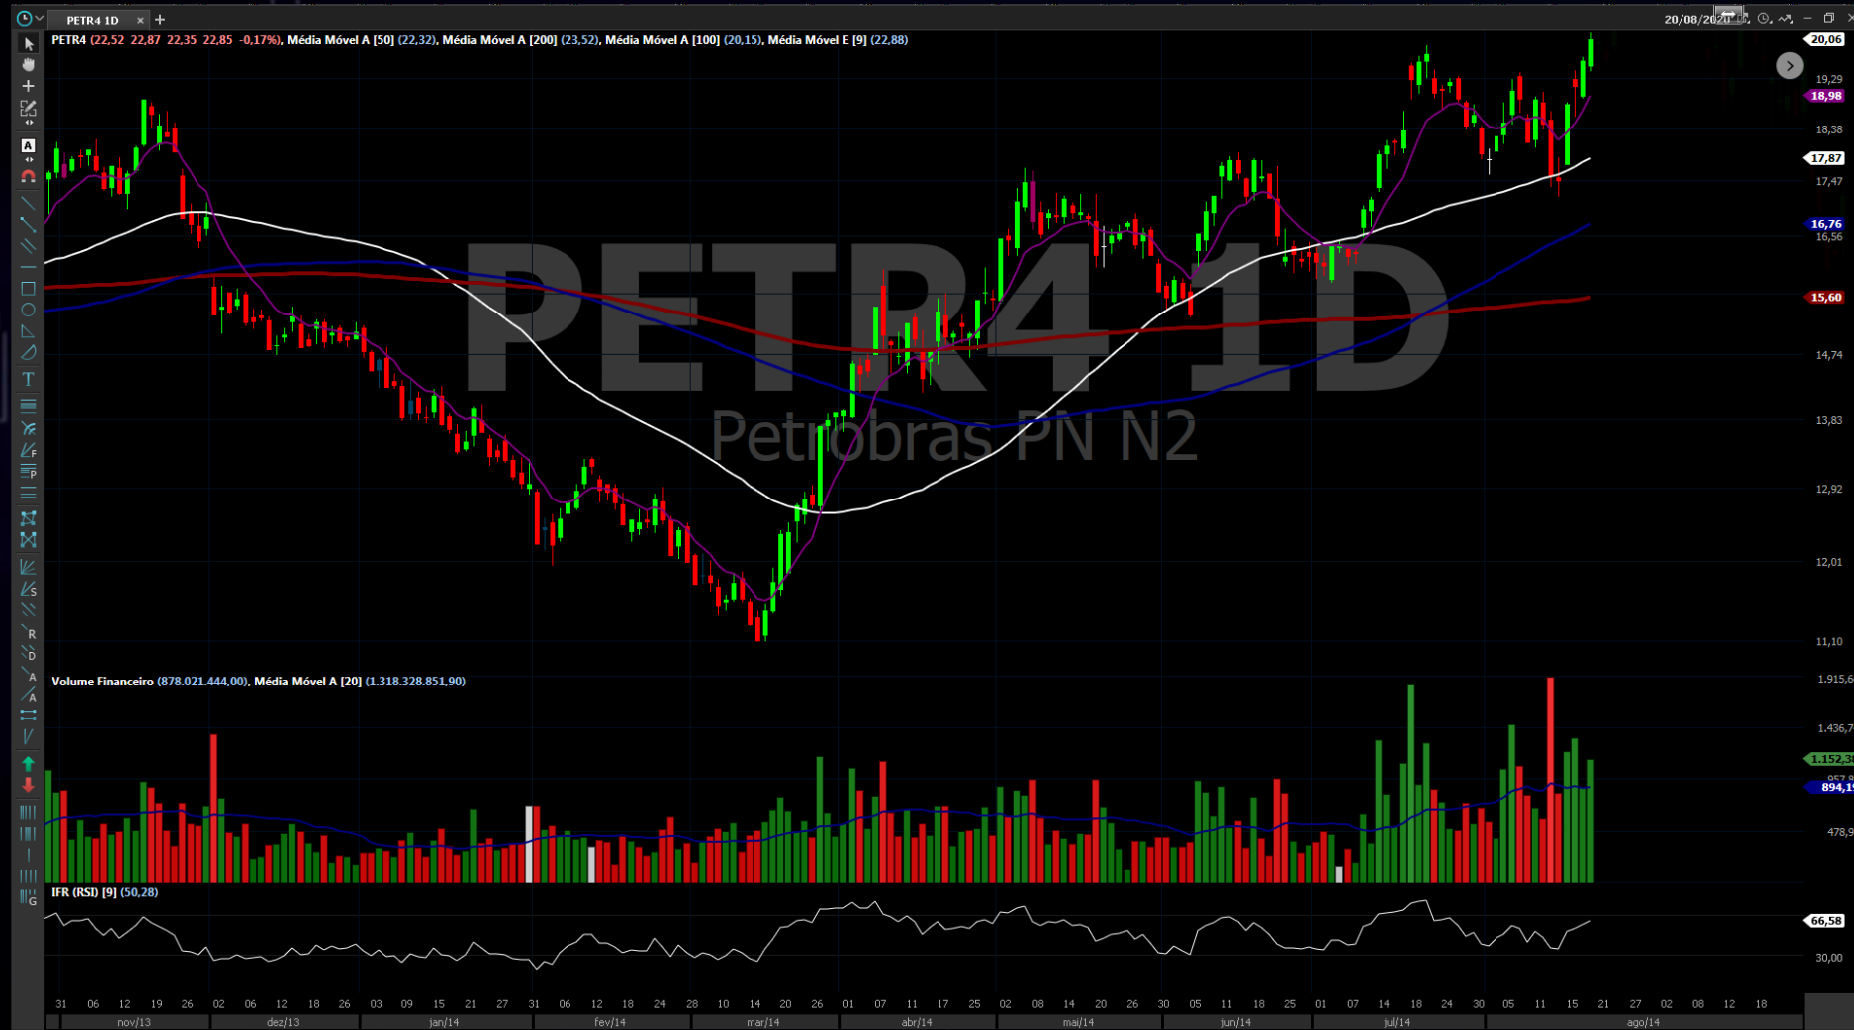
PETR4 1D

20/08/2020

PETR4 (22,52 22,87 22,35 22,85 -0,17%), Média Móvel A [50] (22,32), Média Móvel A [200] (23,52), Média Móvel A [100] (20,15), Média Móvel E [9] (22,88)

PETR4 1D
Petrobras PN N2

20,06
19,29
18,98
18,38
17,87
17,47
16,76
16,56
15,60
14,74
13,83
12,92
12,01
11,10

Volume Financeiro (878.021.444,00), Média Móvel A [20] (1.318.328.851,90)

1.915,6
1.436,7
1.152,3
957,8
894,1
478,9

IFR (RSI) [9] (50,28)

66,58
30,00

31 06 12 19 26 02 06 12 18 26 03 09 15 21 27 31 06 12 18 24 28 10 14 20 26 01 07 11 17 25 02 08 14 20 26 30 05 11 18 25 01 07 14 18 24 30 05 11 15 21 27 02 08 12 18

nov/13 dez/13 jan/14 fev/14 mar/14 abr/14 mai/14 jun/14 jul/14 ago/14